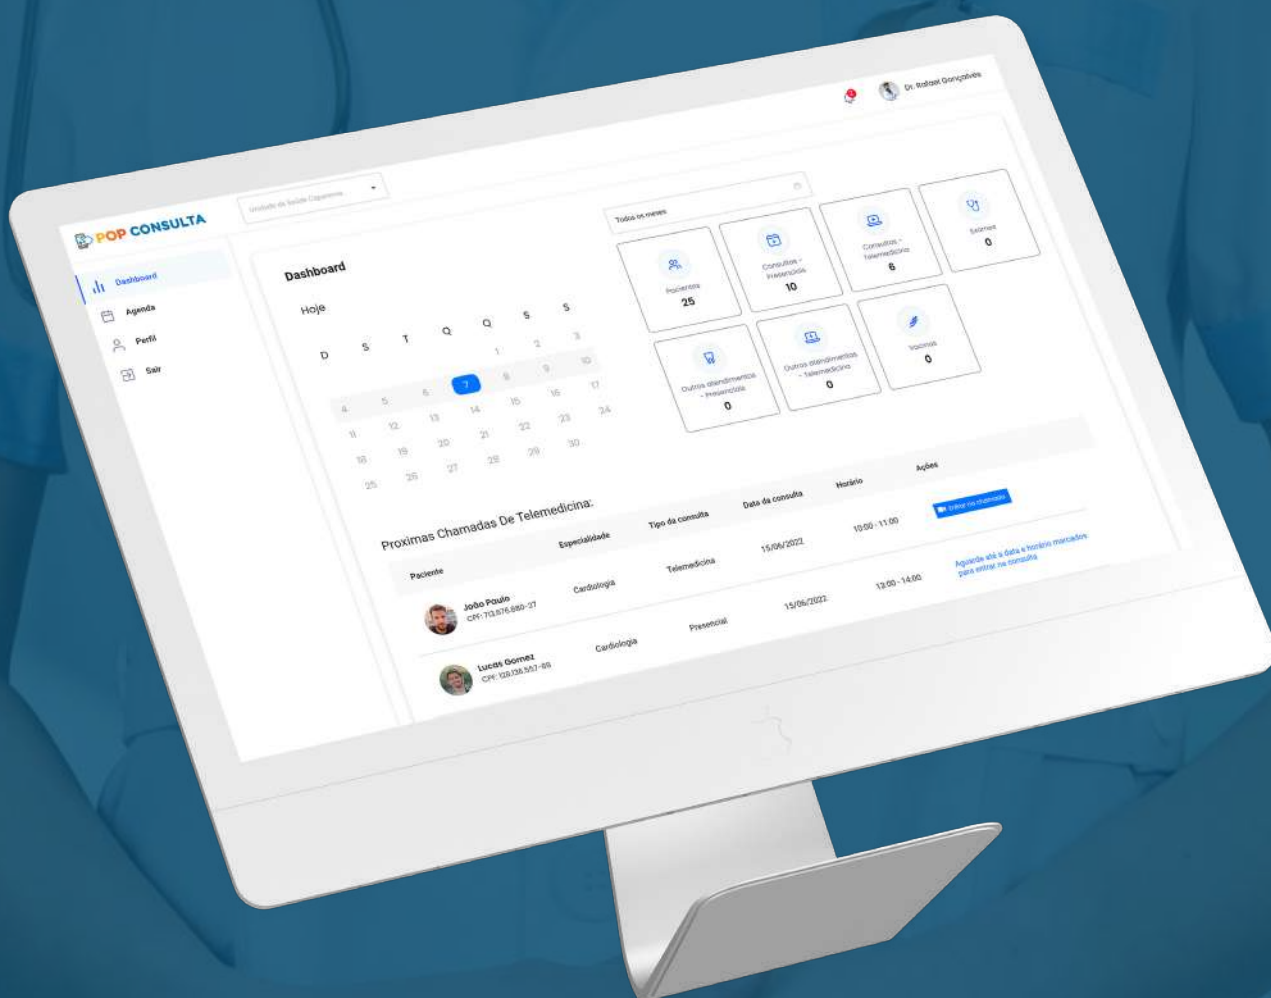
Dr. Rafael Gonçalves

POP CONSULTA

Unidade de Saúde Capanema

Dashboard
Agenda
Perfil
Sair

Dashboard

Hoje

| D | S | T | Q | Q | S | S |
|---|---|---|---|---|---|---|
| | | | | 1 | 2 | 3 |
| 4 | 5 | 6 | 7 | 8 | 9 | 10 |
| 11 | 12 | 13 | 14 | 15 | 16 | 17 |
| 18 | 19 | 20 | 21 | 22 | 23 | 24 |
| 25 | 26 | 27 | 28 | 29 | 30 | |

Todos os meses

Pacientes
25

Consultas - Presenciais
10

Consultas - Telemedicina
6

Exames
0

Outros atendimentos - Presenciais
0

Outros atendimentos - Telemedicina
0

Vacinas
0

Proximas Chamadas De Telemedicina:

| Paciente | Especialidade | Tipo da consulta | Data da consulta | Horário | Ações |
|---|---|---|---|---|---|
| João Paulo CPF: 703.876.880-37 | Cardiologia | Telemedicina | 15/06/2022 | 10:00 - 11:00 | Entrar na chamada |
| Lucas Gomez CPF: 128.136.557-85 | Cardiologia | Presencial | 15/06/2022 | 13:00 - 14:00 | Aguarde até a data e horário marcados para entrar na consulta |